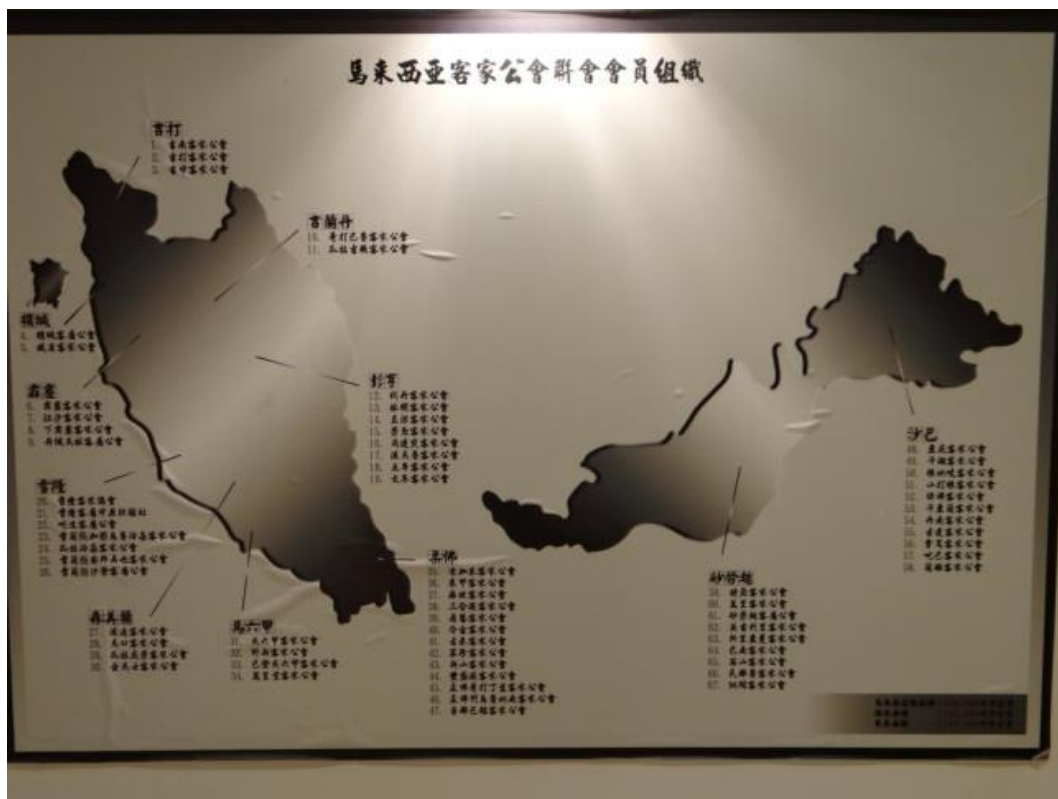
馬來西亞客家公會聯合會會員組織

吉打
1. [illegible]
2. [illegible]
3. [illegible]

吉蘭丹
10. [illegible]
11. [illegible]

檳城
4. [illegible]
5. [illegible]

霹靂
6. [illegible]
7. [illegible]
8. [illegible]
9. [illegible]

彭亨
12. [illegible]
13. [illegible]
14. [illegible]
15. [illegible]
16. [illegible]
17. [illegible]
18. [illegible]
19. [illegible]

雪隆
20. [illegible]
21. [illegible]
22. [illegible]
23. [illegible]
24. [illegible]
25. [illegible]
26. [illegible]

森美蘭
27. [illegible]
28. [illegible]
29. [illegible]
30. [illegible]

馬六甲
31. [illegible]
32. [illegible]
33. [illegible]
34. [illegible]

柔佛
35. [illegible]
36. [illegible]
37. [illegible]
38. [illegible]
39. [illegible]
40. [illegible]
41. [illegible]
42. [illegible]
43. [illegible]
44. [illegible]
45. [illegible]
46. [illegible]
47. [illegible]

砂勞越
58. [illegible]
59. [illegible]
60. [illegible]
61. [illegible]
62. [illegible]
63. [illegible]
64. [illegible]
65. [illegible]
66. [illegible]
67. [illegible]

沙巴
48. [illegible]
49. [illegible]
50. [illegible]
51. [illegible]
52. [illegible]
53. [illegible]
54. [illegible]
55. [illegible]
56. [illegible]
57. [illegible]

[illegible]